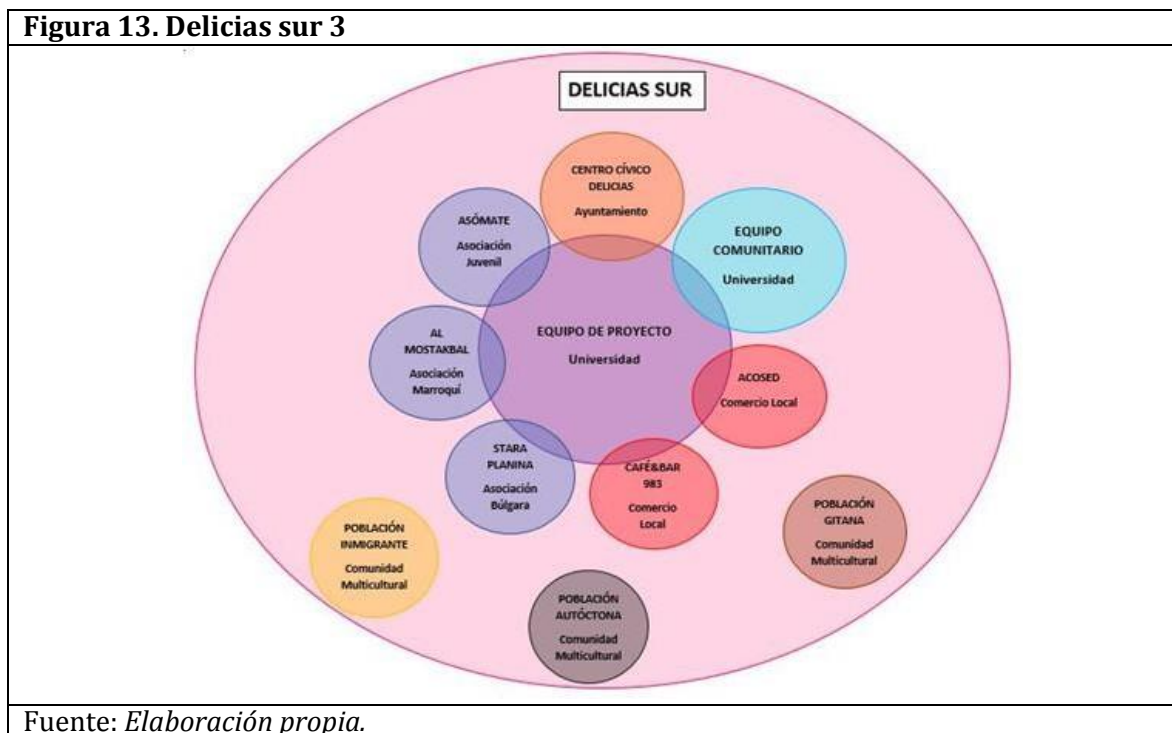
Figura 13. Delicias sur 3

DELICIAS SUR

CENTRO CÍVICO DELICIAS
Ayuntamiento

ASÓMATE
Asociación Juvenil

EQUIPO COMUNITARIO
Universidad

EQUIPO DE PROYECTO
Universidad

AL MOSTAKBAL
Asociación Marroquí

ACOSED
Comercio Local

STARA PLANINA
Asociación Búlgara

CAFÉ&BAR 983
Comercio Local

POBLACIÓN GITANA
Comunidad Multicultural

POBLACIÓN INMIGRANTE
Comunidad Multicultural

POBLACIÓN AUTÓCTONA
Comunidad Multicultural

Fuente: Elaboración propia.